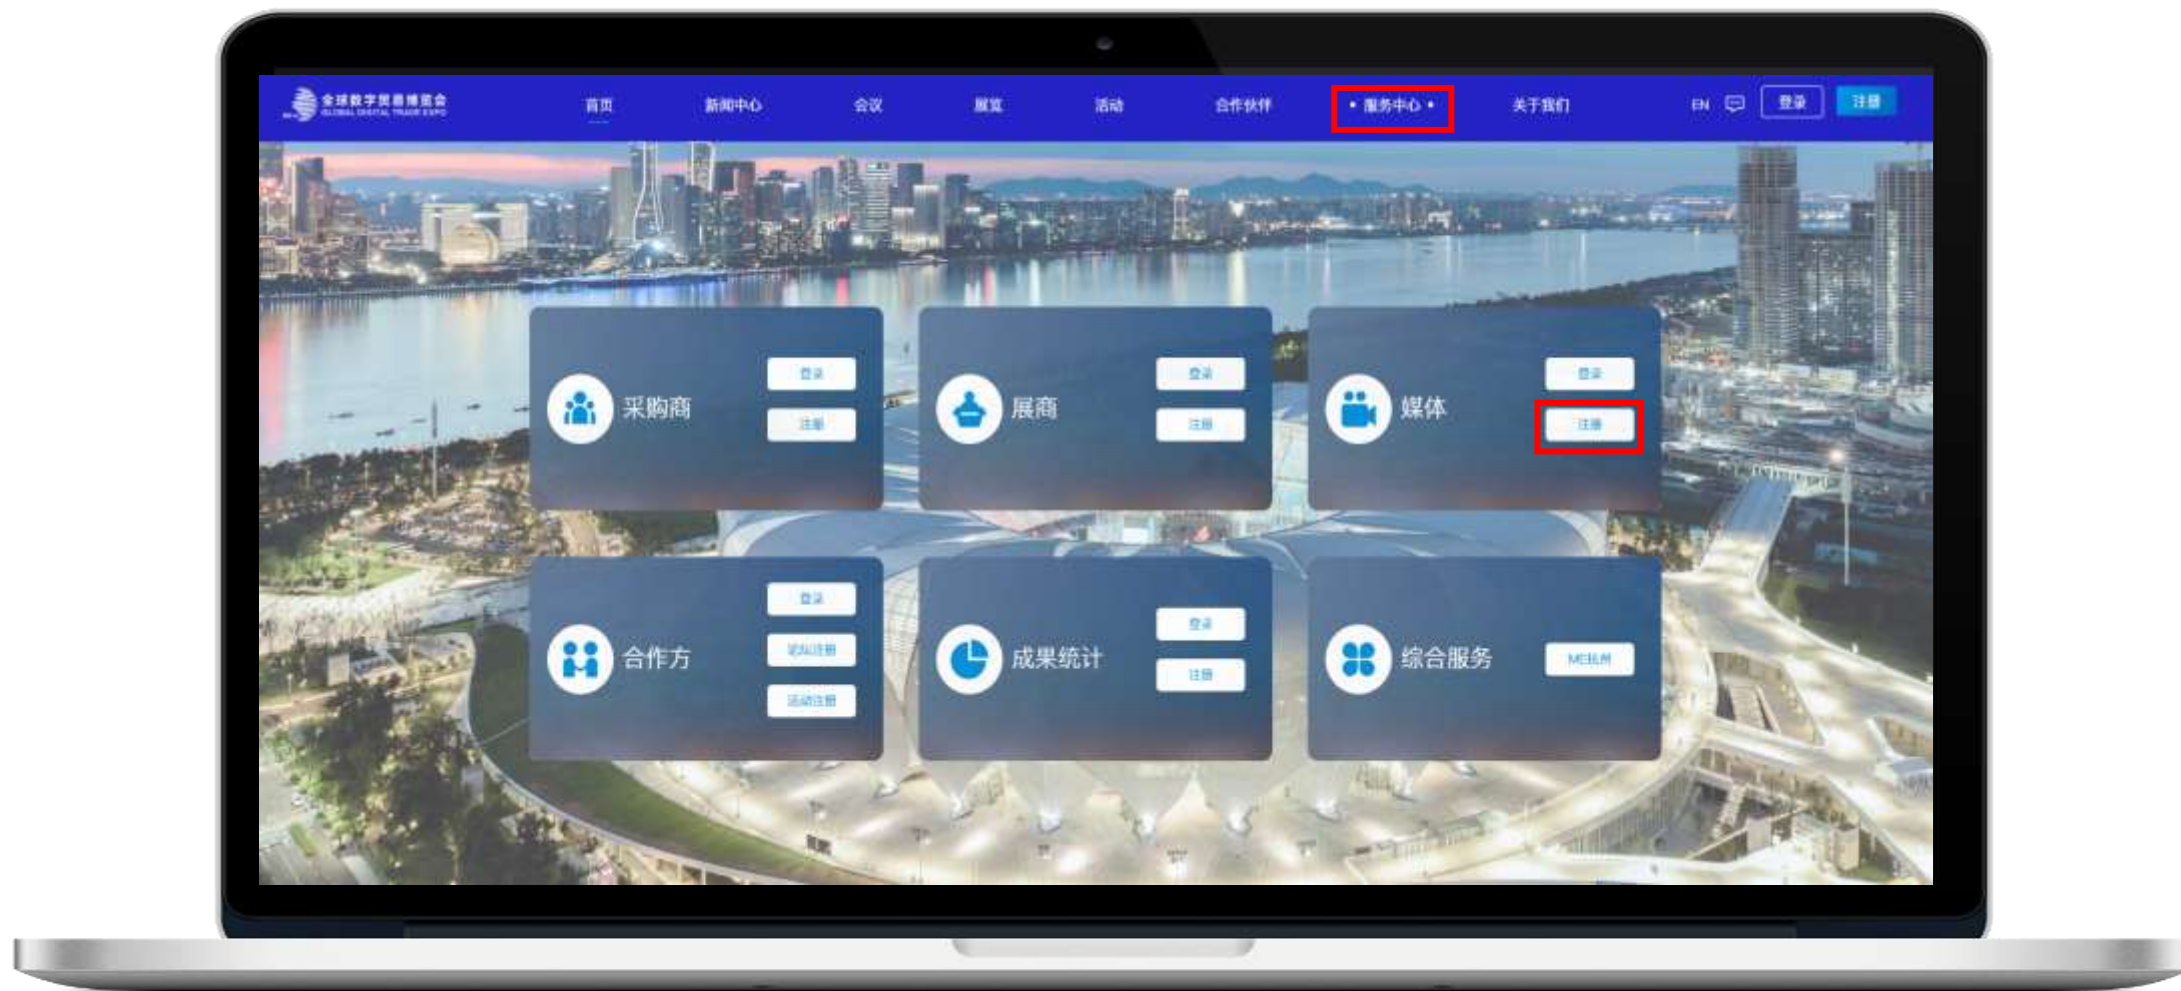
全球数字贸易博览会
GLOBAL DIGITAL TRADE EXPO

首页
新闻中心
会议
展览
活动
合作伙伴
• 服务中心 •
关于我们
EN
登录
注册

采购商
登录
注册

展商
登录
注册

媒体
登录
注册

合作方
登录
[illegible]注册
活动注册

成果统计
登录
注册

综合服务
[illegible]